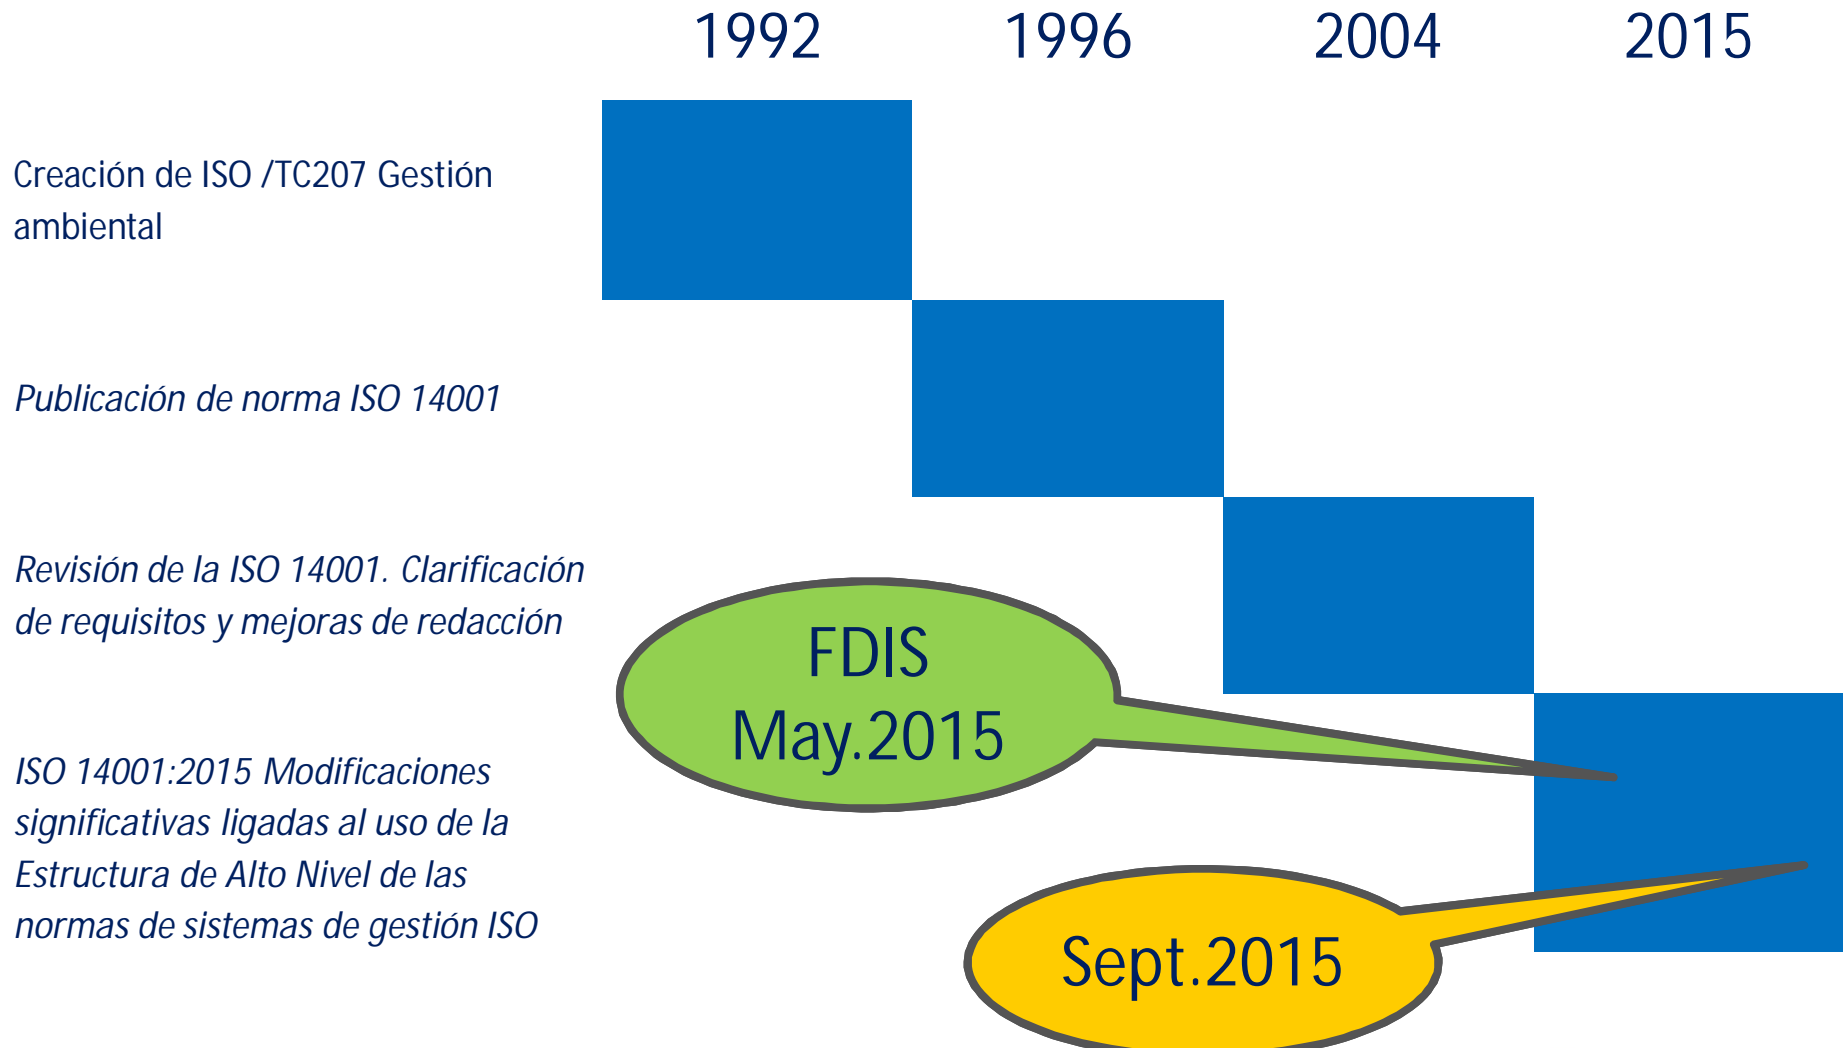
1992 1996 2004 2015

Creación de ISO /TC207 Gestión ambiental

Publicación de norma ISO 14001

Revisión de la ISO 14001. Clarificación de requisitos y mejoras de redacción

ISO 14001:2015 Modificaciones significativas ligadas al uso de la Estructura de Alto Nivel de las normas de sistemas de gestión ISO

FDIS
May.2015

Sept.2015